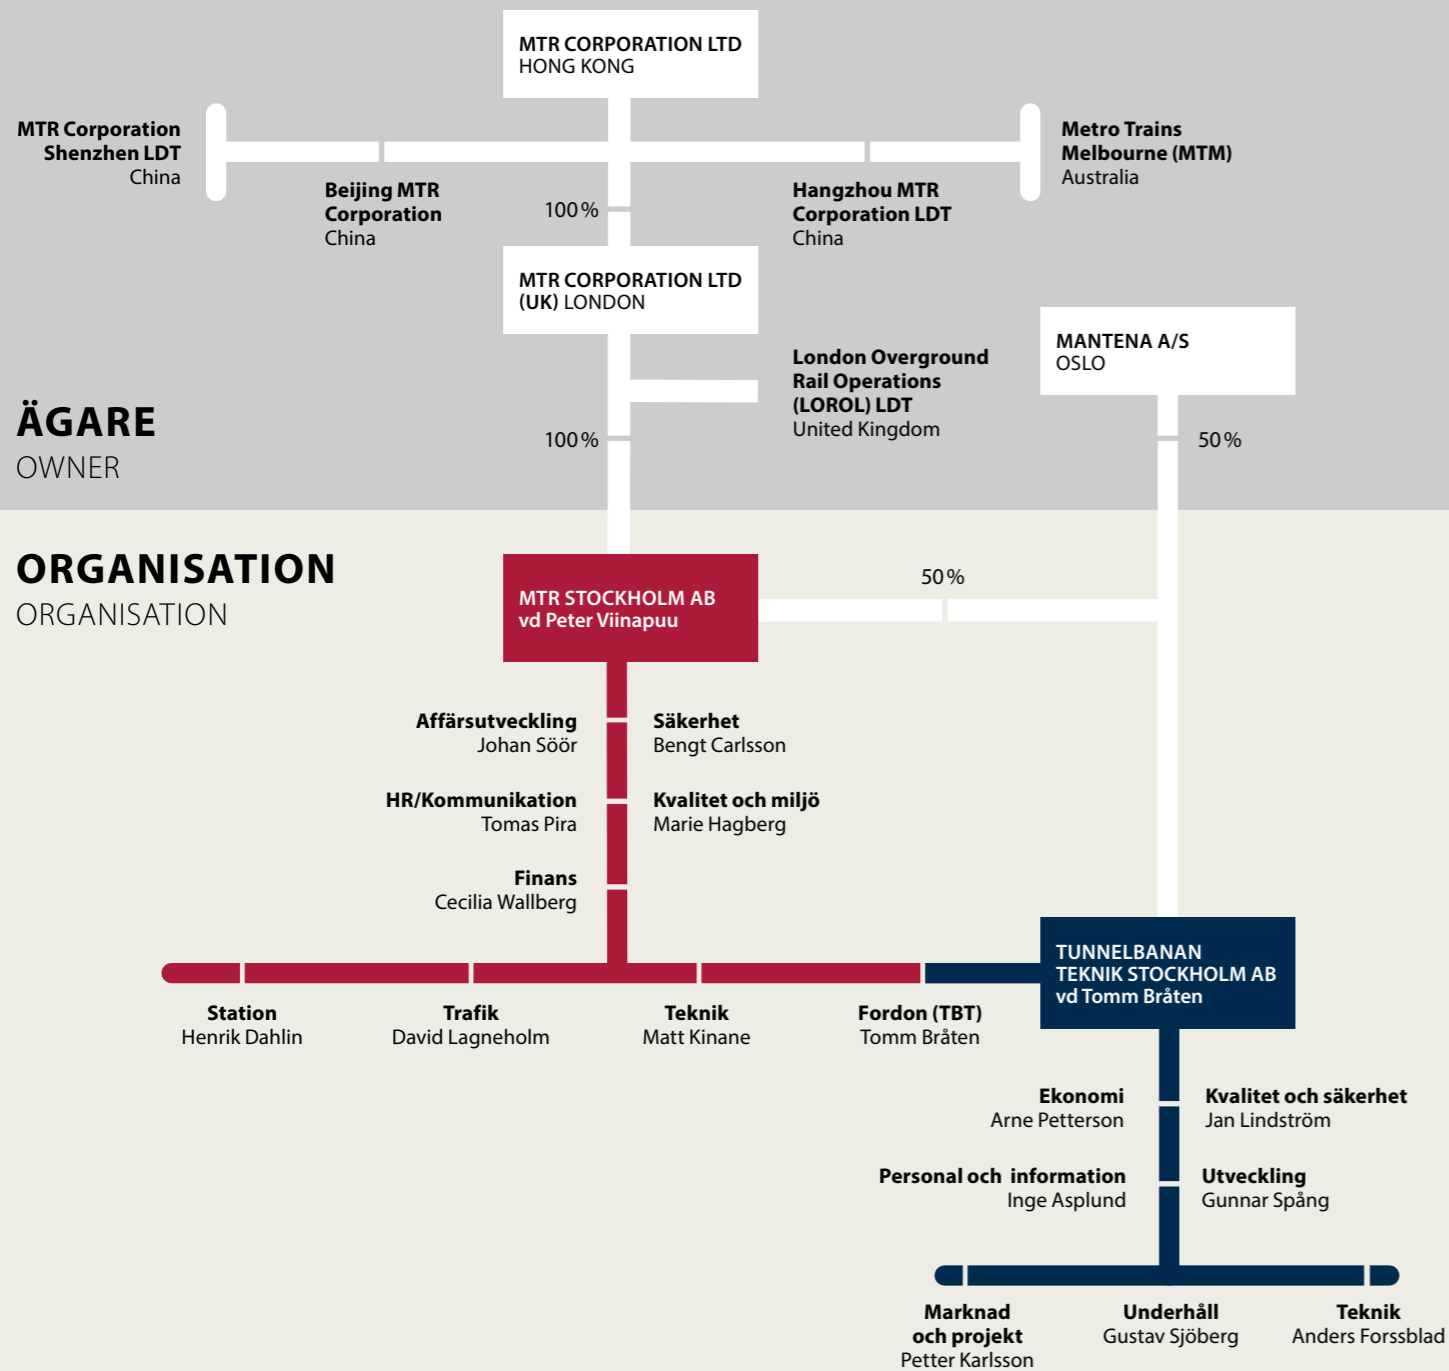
MTR CORPORATION LTD
HONG KONG

MTR Corporation Shenzhen LDT
China

Beijing MTR Corporation
China

100 %

Hangzhou MTR Corporation LDT
China

Metro Trains Melbourne (MTM)
Australia

MTR CORPORATION LTD (UK) LONDON

London Overground Rail Operations (LOROL) LDT
United Kingdom

MANTENA A/S
OSLO

ÄGARE
OWNER

100 %

50 %

ORGANISATION
ORGANISATION

MTR STOCKHOLM AB
vd Peter Viinapuu

50 %

Affärsutveckling
Johan Söör

Säkerhet
Bengt Carlsson

HR/Kommunikation
Tomas Pira

Kvalitet och miljö
Marie Hagberg

Finans
Cecilia Wallberg

TUNNELBANAN TEKNIK STOCKHOLM AB
vd Tomm Bråten

Station
Henrik Dahlin

Trafik
David Lagneholm

Teknik
Matt Kinane

Fordon (TBT)
Tomm Bråten

Ekonomi
Arne Petterson

Kvalitet och säkerhet
Jan Lindström

Personal och information
Inge Asplund

Utveckling
Gunnar Spång

Marknad och projekt
Petter Karlsson

Underhåll
Gustav Sjöberg

Teknik
Anders Forssblad